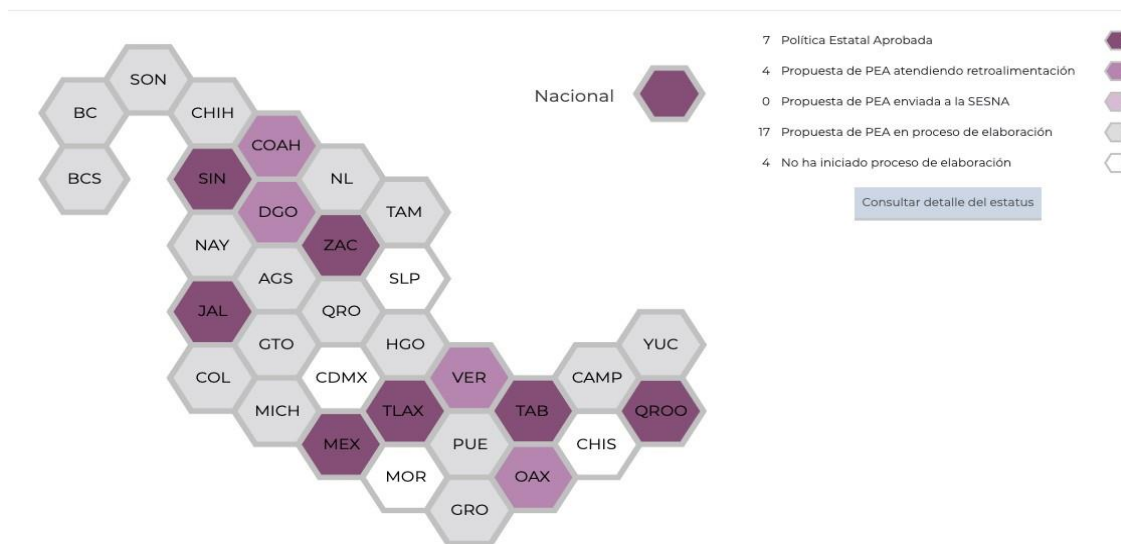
SON
BC
CHIH
BCS
COAH
SIN
NL
DGO
TAM
NAY
ZAC
AGS
SLP
JAL
QRO
GTO
HGO
YUC
COL
CDMX
VER
CAMP
MICH
TLAX
TAB
QROO
MEX
PUE
CHIS
MOR
OAX
GRO

Nacional

7 Política Estatal Aprobada
4 Propuesta de PEA atendiendo retroalimentación
0 Propuesta de PEA enviada a la SESNA
17 Propuesta de PEA en proceso de elaboración
4 No ha iniciado proceso de elaboración

Consultar detalle del estatus